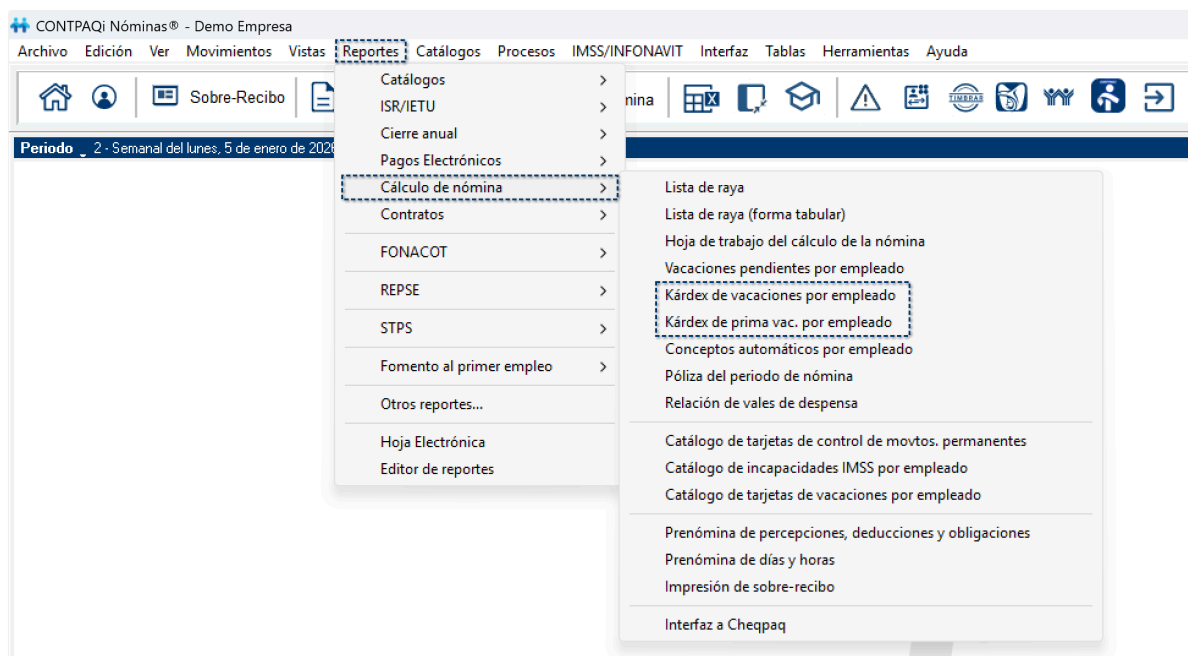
CONTPAQi Nóminas® - Demo Empresa

Archivo Edición Ver Movimientos Vistas Reportes Catálogos Procesos IMSS/INFONAVIT Interfaz Tablas Herramientas Ayuda

Sobre-Recibo

nina

TIMBRAR

Periodo 2 - Semanal del lunes, 5 de enero de 2026

Catálogos
ISR/IETU
Cierre anual
Pagos Electrónicos
Cálculo de nómina
Contratos
FONACOT
REPSE
STPS
Fomento al primer empleo
Otros reportes...
Hoja Electrónica
Editor de reportes

Lista de raya
Lista de raya (forma tabular)
Hoja de trabajo del cálculo de la nómina
Vacaciones pendientes por empleado
Kárdex de vacaciones por empleado
Kárdex de prima vac. por empleado
Conceptos automáticos por empleado
Póliza del periodo de nómina
Relación de vales de despensa
Catálogo de tarjetas de control de movtos. permanentes
Catálogo de incapacidades IMSS por empleado
Catálogo de tarjetas de vacaciones por empleado
Prenómina de percepciones, deducciones y obligaciones
Prenómina de días y horas
Impresión de sobre-recibo
Interfaz a Cheqpaq